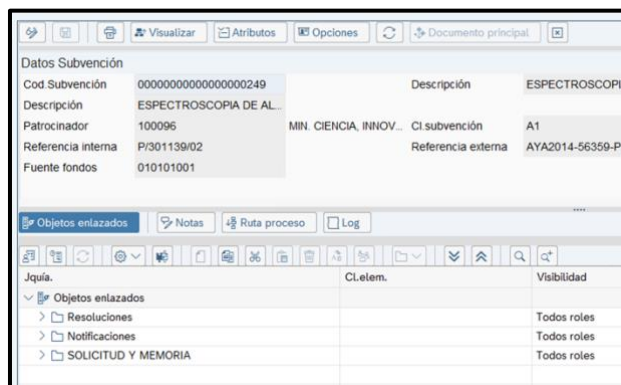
Visualizar | Atributos | Opciones | Documento principal

Datos Subvención

| | | | | |
|---|---|---|---|---|
| Cod.Subvención | 00000000000000000249 | | Descripción | ESPECTROSCOPI |
| Descripción | ESPECTROSCOPIA DE AL... | | | |
| Patrocinador | 100096 | MIN. CIENCIA, INNOV... | Cl.subvención | A1 |
| Referencia interna | P/301139/02 | | Referencia externa | AYA2014-56359-P |
| Fuente fondos | 010101001 | | | |

Objetos enlazados | Notas | Ruta proceso | Log

| Jquía. | Cl.elem. | Visibilidad |
|---|---|---|
| Objetos enlazados | | |
| Resoluciones | | Todos roles |
| Notificaciones | | Todos roles |
| SOLICITUD Y MEMORIA | | Todos roles |